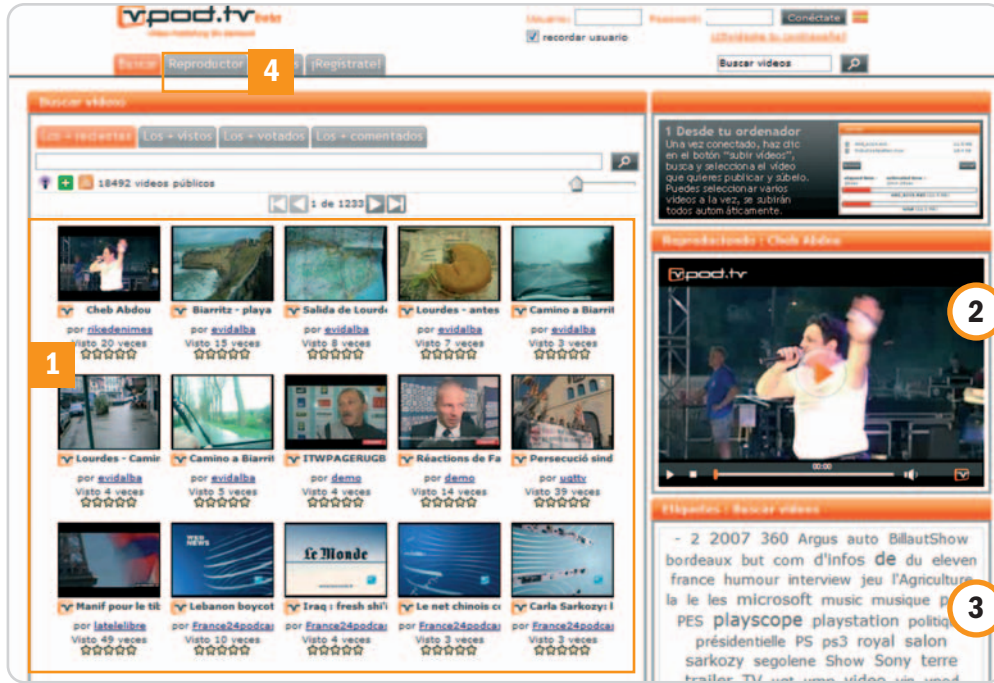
vpod.tv beta
Usuario: Password: Conéctate
recordar usuario
¿Olvidaste tu contraseña?
Buscar Reproductor 4 ¡Regístrate!
Buscar videos

Buscar videos
Los + recientes Los + vistos Los + votados Los + comentados
18492 videos públicos
1 de 1233

1

Cheb Abdou
por rikedenimes
Visto 20 veces

Biarritz - playa
por evidalba
Visto 15 veces

Salida de Lourdes
por evidalba
Visto 8 veces

Lourdes - antes
por evidalba
Visto 7 veces

Camino a Biarrit
por evidalba
Visto 3 veces

Lourdes - Camin
por evidalba
Visto 4 veces

Camino a Biarrit
por evidalba
Visto 5 veces

ITWPAGERUGB
por demo
Visto 4 veces

Réactions de Fa
por demo
Visto 14 veces

Persecució sind
por ugttv
Visto 39 veces

Manif pour le tib
por latelelibre
Visto 49 veces

Lebanon boycot
por France24podcas
Visto 10 veces

Iraq : fresh shi'i
por France24podcas
Visto 4 veces

Le net chinois c
por France24podcas
Visto 3 veces

Carla Sarkozy: l
por France24podcas
Visto 3 veces

1 Desde tu ordenador
Una vez conectado, haz clic en el botón "subir videos", busca y selecciona el video que quieres publicar y súbelo. Puedes seleccionar varios videos a la vez, se subirán todos automáticamente.

Reproduciendo : Cheb Abdou
vpod.tv
2
00:00

Etiquetas : Buscar videos
- 2 2007 360 Argus auto BillautShow bordeaux but com d'infos de du eleven france humour interview jeu l'Agriculture la le les microsoft music musique p PES playscope playstation politiq présidentielle PS ps3 royal salon sarkozy segolene Show Sony terre trailer TV
3